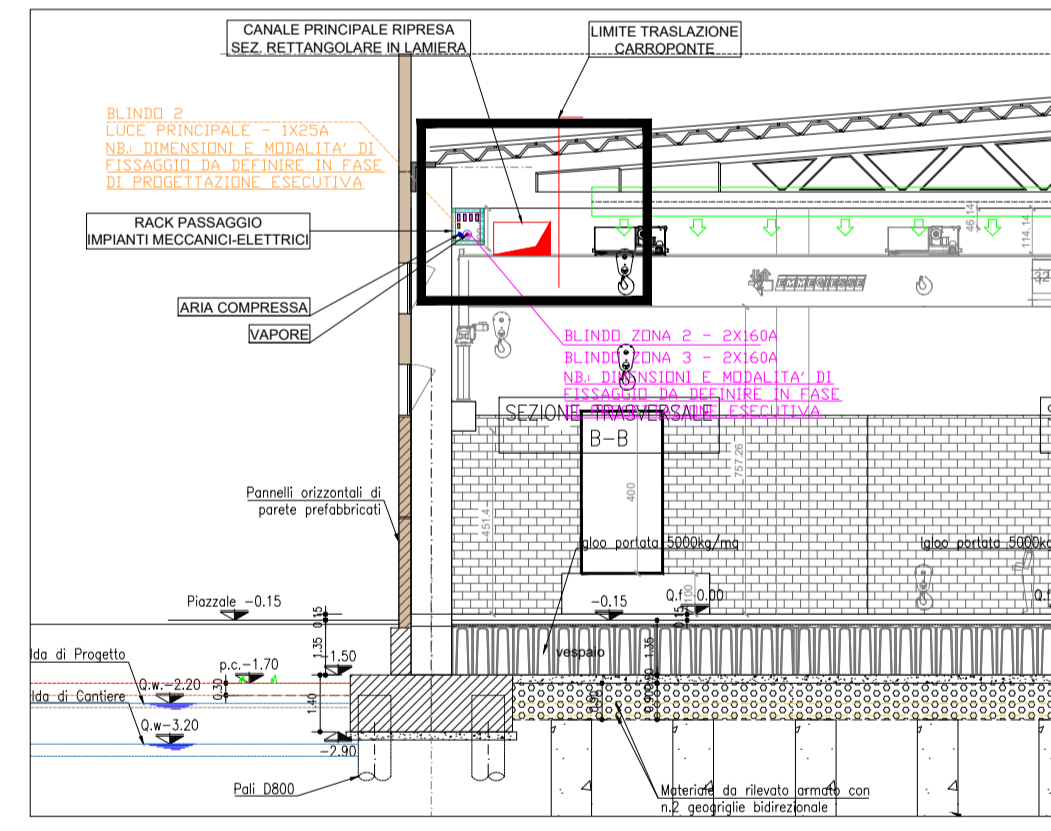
CANALE PRINCIPALE RIPRESA
SEZ. RETTANGOLARE IN LAMIERA

LIMITE TRASLAZIONE
CARROPONTE

BLINDO 2
LUCE PRINCIPALE - 1X25A
NB.: DIMENSIONI E MODALITA' DI FISSAGGIO DA DEFINIRE IN FASE DI PROGETTAZIONE ESECUTIVA

RACK PASSAGGIO
IMPIANTI MECCANICI-ELETTRICI

ARIA COMPRESSA

VAPORE

EMMEGIESSE

461.4

114.14

BLINDO ZONA 2 - 2X160A
BLINDO ZONA 3 - 2X160A
NB.: DIMENSIONI E MODALITA' DI FISSAGGIO DA DEFINIRE IN FASE DI PROGETTAZIONE ESECUTIVA

SEZIONE TRASVERSALE
B-B

757.26

400

451.4

Pannelli orizzontali di
parete prefabbricati

Igloo portata 5000kg/mq

Igloo portata 5000kg

Piazzale -0.15

0.15

-0.15

Q.f. 0.00

100

0.15

Q.f

1.35

1.50

1.36

vespaio

lda di Progetto

p.c.-1.70

Q.w.-2.20

0.30

lda di Cantiere

1.40

Q.w.-3.20

-2.90

Pali D800

Materiale da rilevato armato con
n.2 geogriglie bidirezionale